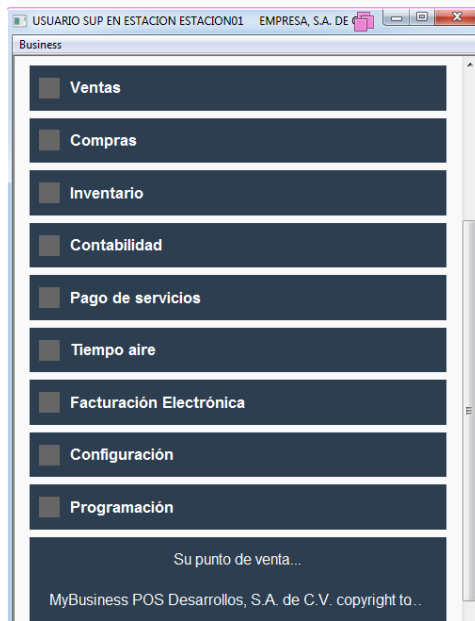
USUARIO SUP EN ESTACION ESTACION01 EMPRESA, S.A. DE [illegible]

Business

Ventas

Compras

Inventario

Contabilidad

Pago de servicios

Tiempo aire

Facturación Electrónica

Configuración

Programación

Su punto de venta...

MyBusiness POS Desarrollos, S.A. de C.V. copyright to..